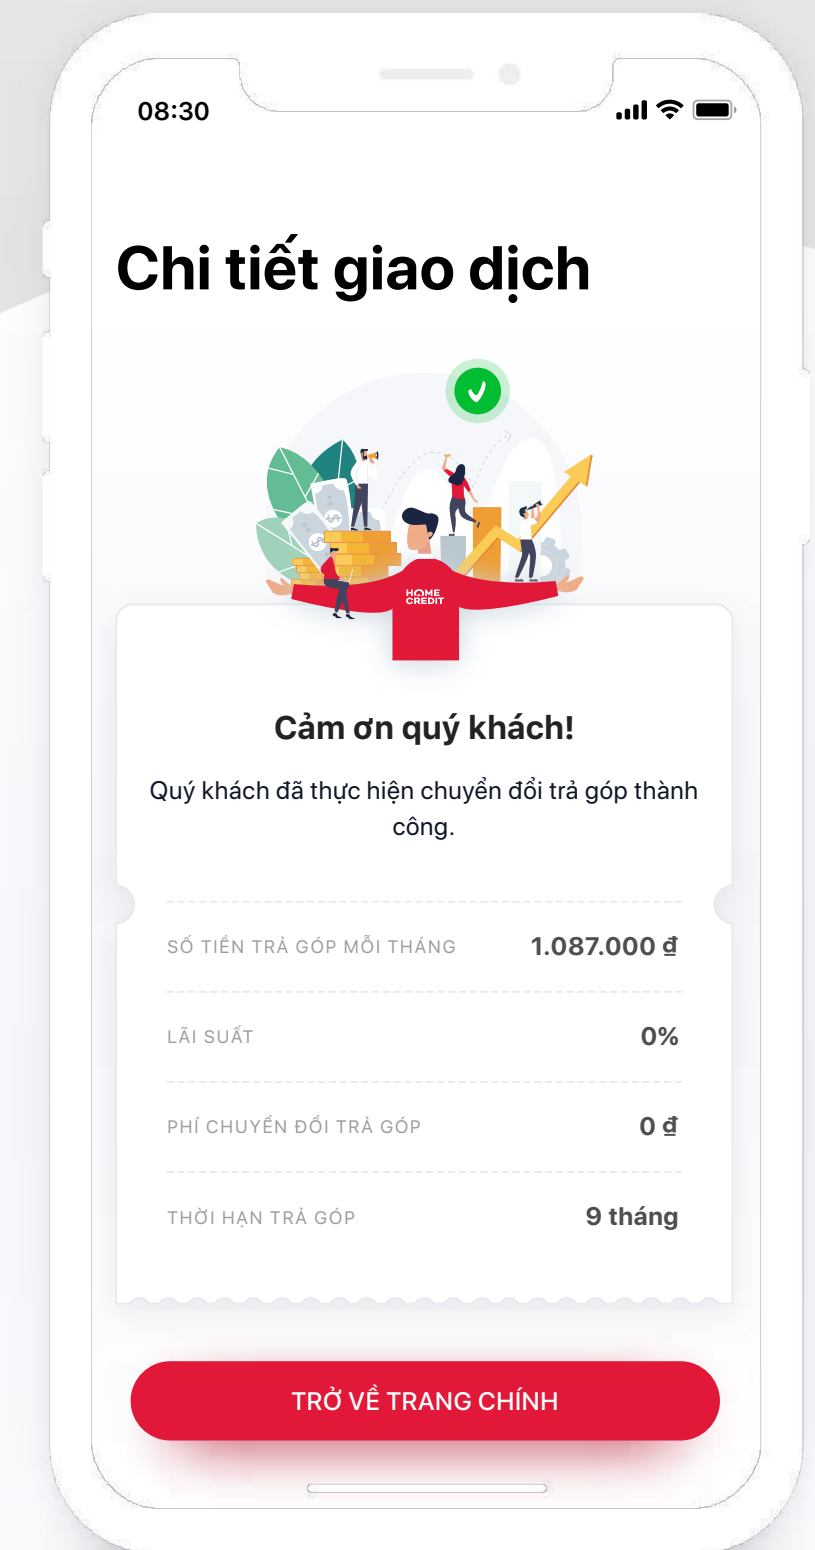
08:30

Chi tiết giao dịch

HOME CREDIT

Cảm ơn quý khách!

Quý khách đã thực hiện chuyển đổi trả góp thành công.

| | |
|---|---|
| SỐ TIỀN TRẢ GÓP MỖI THÁNG | 1.087.000 ₫ |
| LÃI SUẤT | 0% |
| PHÍ CHUYỂN ĐỔI TRẢ GÓP | 0 ₫ |
| THỜI HẠN TRẢ GÓP | 9 tháng |

TRỞ VỀ TRANG CHÍNH